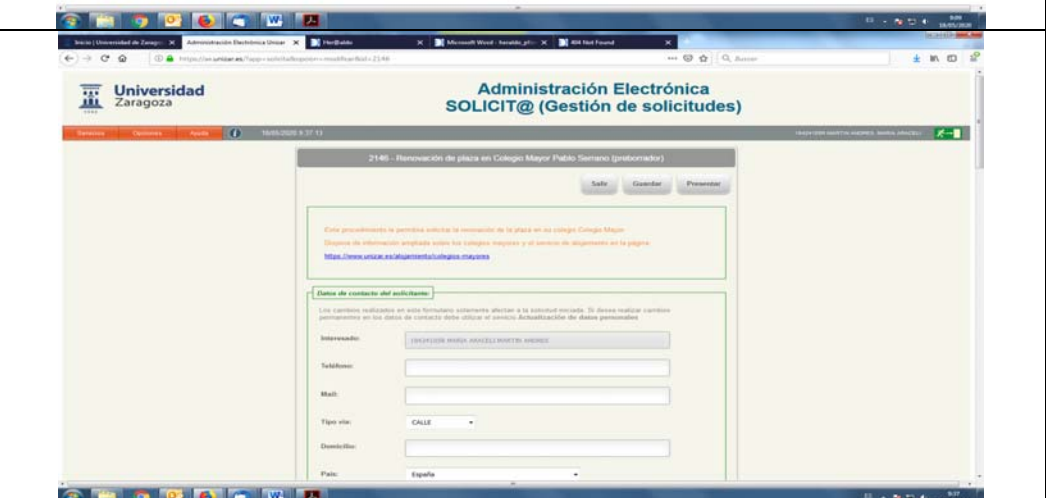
Inicio | Universidad de Zaragoza | Administración Electrónica Unizar | Her@ldo | Microsoft Word - heraldo_pfn | 404 Not Found

Buscar

Universidad Zaragoza

Administración Electrónica
SOLICIT@ (Gestión de solicitudes)

Sesiones | Opciones | Ayuda | 18/05/2020 9:37:13

2146 - Renovación de plaza en Colegio Mayor Pablo Serrano (preborrador)

Salir | Guardar | Presentar

Este procedimiento le permitirá solicitar la renovación de la plaza en su colegio Colegio Mayor.
Dispone de información ampliada sobre los colegios mayores y el servicio de alojamiento en la página:
https://www.unizar.es/alojamiento/colegios-mayores

Datos de contacto del solicitante:

Los cambios realizados en este formulario solamente afectan a la solicitud iniciada. Si desea realizar cambios permanentes en los datos de contacto debe utilizar el servicio Actualización de datos personales

Interesado: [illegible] MARIA ARACELI MARTIN ANDRES

Teléfono:

Mail:

Tipo vía: CALLE

Domicilio:

País: España